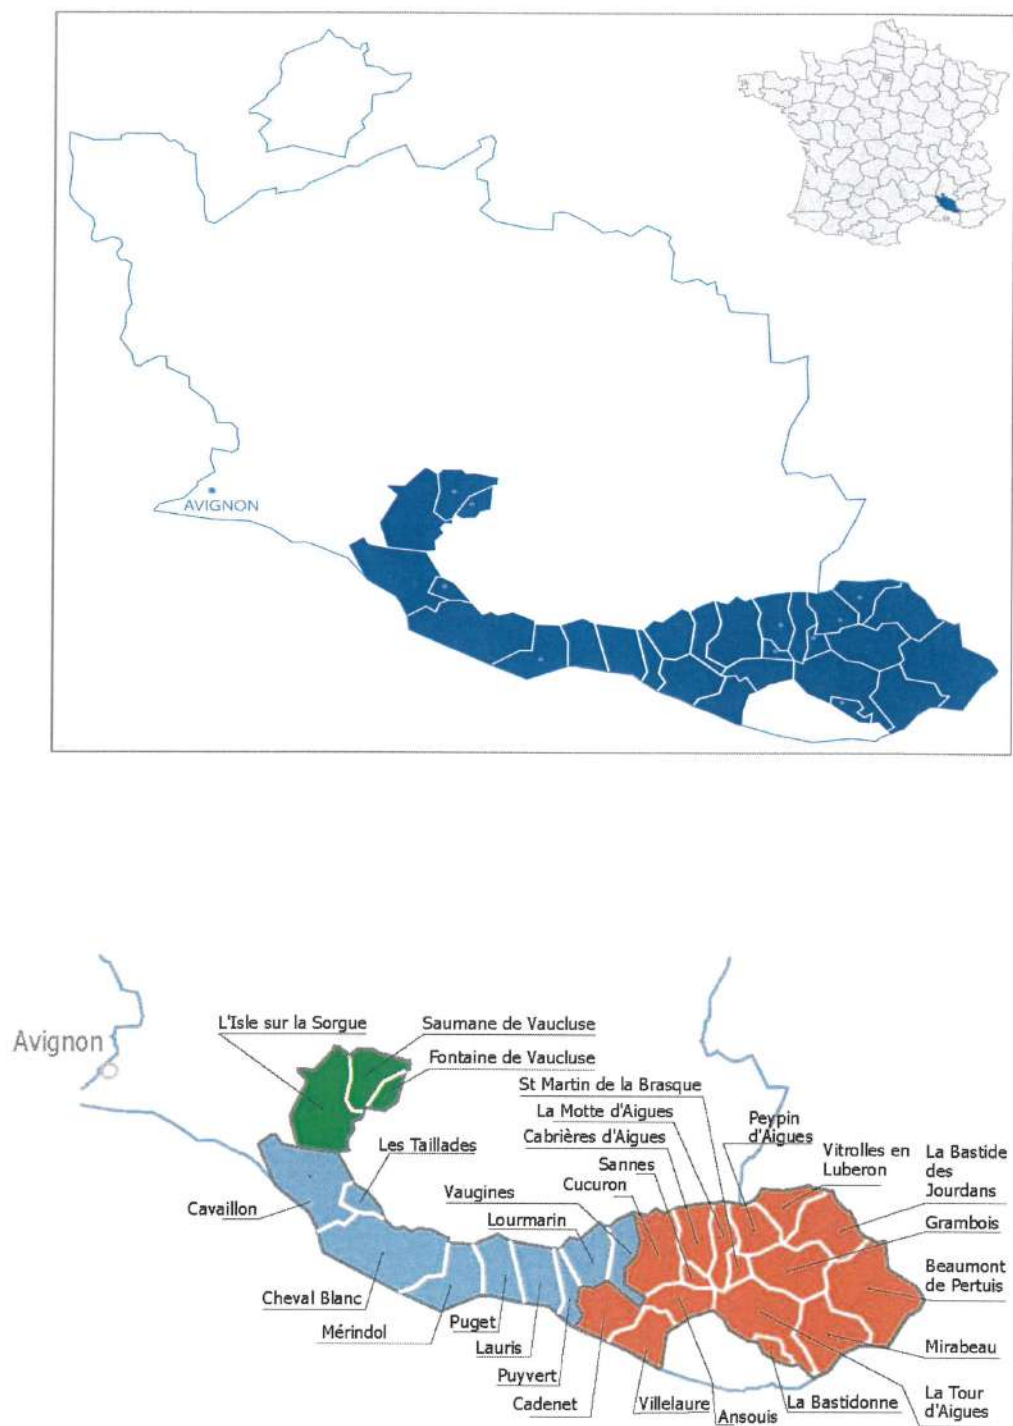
AVIGNON

Avignon

L'Isle sur la Sorgue
Saumane de Vaucluse
Fontaine de Vaucluse
St Martin de la Brasque
La Motte d'Aigues
Cabrières d'Aigues
Peypin d'Aigues
Les Taillades
Sannes
Vitrolles en Luberon
La Bastide des Jourdans
Cucuron
Vaugines
Cavaillon
Lourmarin
Grambois
Beaumont de Pertuis
Cheval Blanc
Mérindol
Puget
Lauris
Mirabeau
Puyvert
Cadenet
Villelaure
Ansouis
La Bastidonne
La Tour d'Aigues